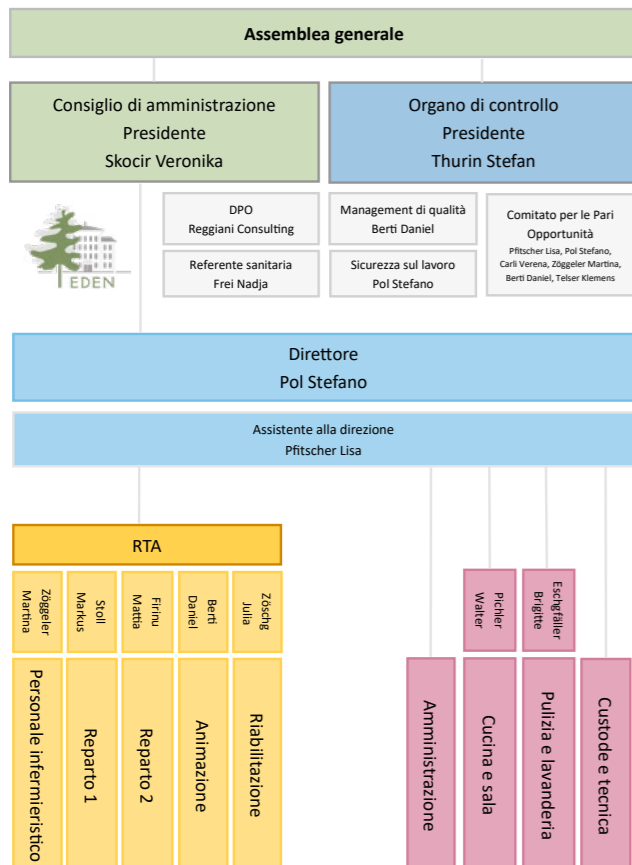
Assemblea generale

Consiglio di amministrazione
Presidente
Skocir Veronika

Organo di controllo
Presidente
Thurin Stefan

EDEN

DPO
Reggiani Consulting

Referente sanitaria
Frei Nadja

Management di qualità
Berti Daniel

Sicurezza sul lavoro
Pol Stefano

Comitato per le Pari Opportunità
Pfitscher Lisa, Pol Stefano, Carli Verena, Zöggeler Martina, Berti Daniel, Telser Klemens

Direttore
Pol Stefano

Assistente alla direzione
Pfitscher Lisa

RTA

Zöggeler Martina

Stoll Markus

Firinu Mattia

Berti Daniel

Zöschg Julia

Pichler Walter

Eschgfäller Brigitte

Personale infermieristico

Reparto 1

Reparto 2

Animazione

Riabilitazione

Amministrazione

Cucina e sala

Pulizia e lavanderia

Custode e tecnica